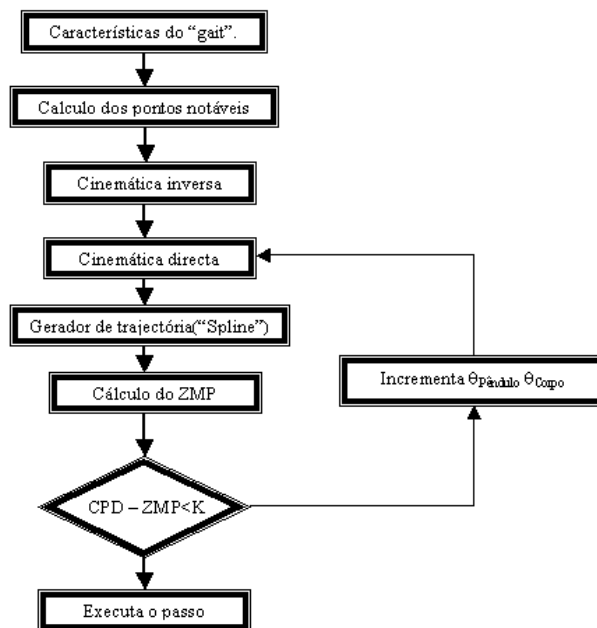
Características do "gait".

Calculo dos pontos notáveis

Cinemática inversa

Cinemática directa

Gerador de trajectória("Spline")

Cálculo do ZMP

Incrementa $\theta_{Pêndulo}$ $\theta_{Corpo}$

CPD – ZMP<K

Executa o passo